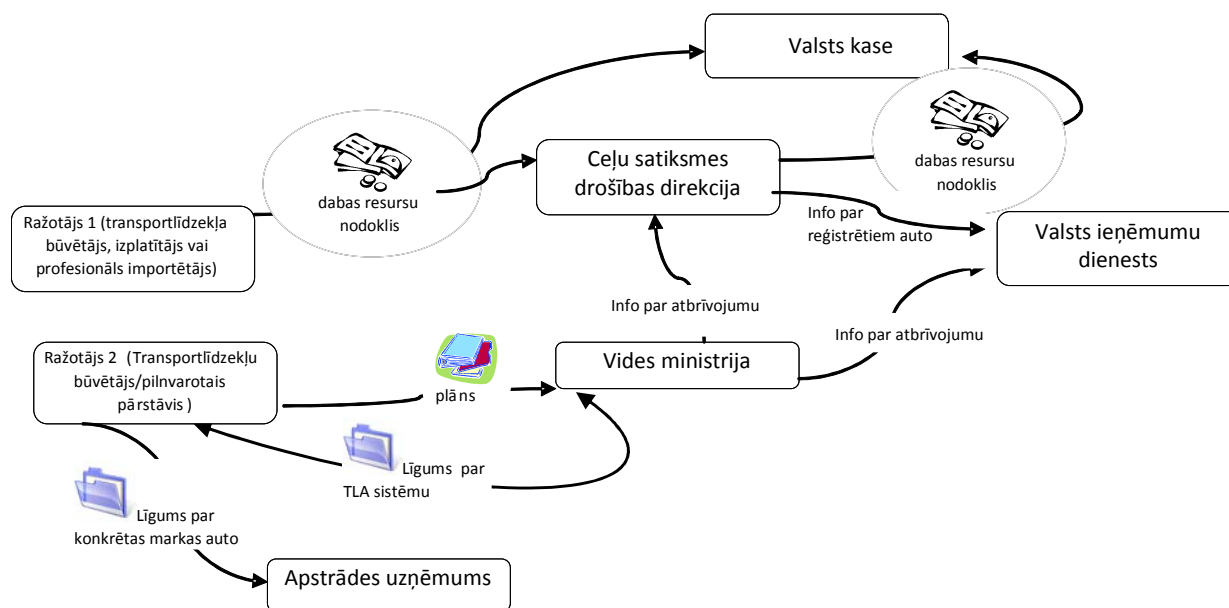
Valsts kase

dabas resursu nodoklis

Ceļu satiksmes drošības direkcija

dabas resursu nodoklis

Ražotājs 1 (transportlīdzekļa būvētājs, izplatītājs vai profesionāls importētājs)

Info par reģistrētiem auto

Valsts ieņēmumu dienests

Info par atbrīvojumu

Info par atbrīvojumu

Ražotājs 2 (Transportlīdzekļu būvētājs/pilnvarotais pārstāvis )

plāns

Vides ministrija

Līgums par TLA sistēmu

Līgums par konkrētas markas auto

Apstrādes uzņēmums